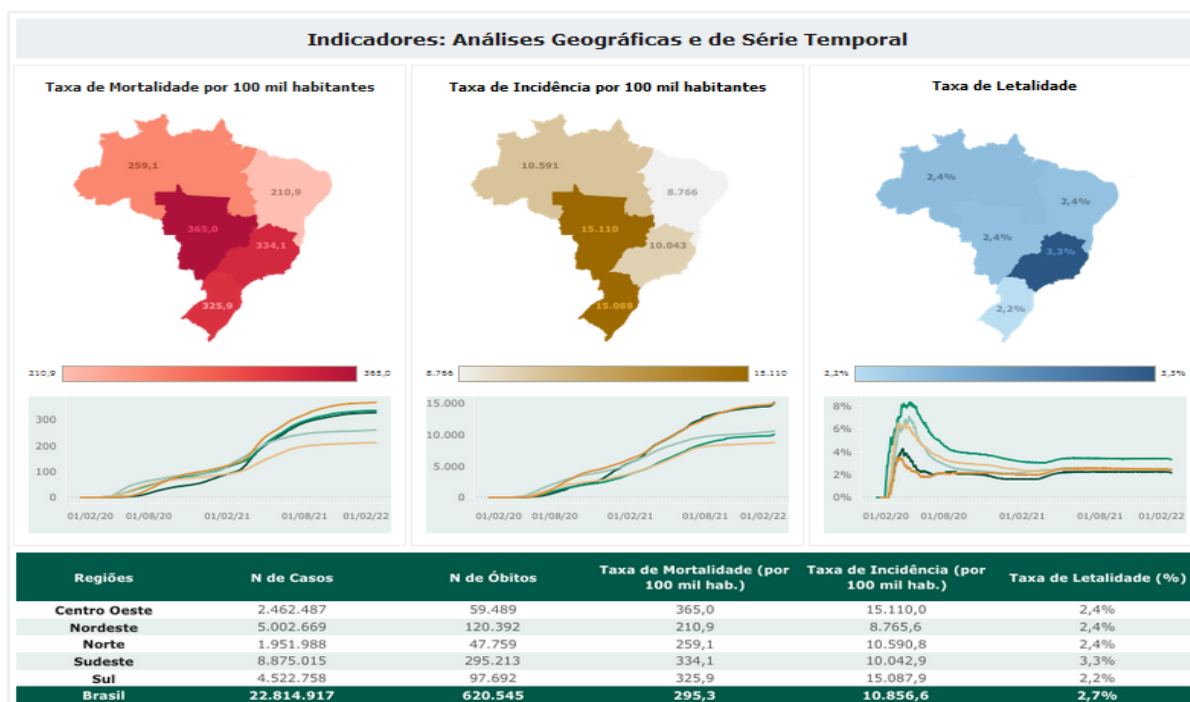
Indicadores: Análises Geográficas e de Série Temporal

Taxa de Mortalidade por 100 mil habitantes

259,1
210,9
365,0
334,1
325,9

210,9
365,0

300
200
100
0
01/02/20 01/08/20 01/02/21 01/08/21 01/02/22

Taxa de Incidência por 100 mil habitantes

10.591
8.766
15.110
10.043
15.088

8.766
15.110

15.000
10.000
5.000
0
01/02/20 01/08/20 01/02/21 01/08/21 01/02/22

Taxa de Letalidade

2,4%
2,4%
2,4%
3,3%
2,2%

2,2%
3,3%

8%
6%
4%
2%
0%
01/02/20 01/08/20 01/02/21 01/08/21 01/02/22

| Regiões | N de Casos | N de Óbitos | Taxa de Mortalidade (por 100 mil hab.) | Taxa de Incidência (por 100 mil hab.) | Taxa de Letalidade (%) |
|---|---|---|---|---|---|
| Centro Oeste | 2.462.487 | 59.489 | 365,0 | 15.110,0 | 2,4% |
| Nordeste | 5.002.669 | 120.392 | 210,9 | 8.765,6 | 2,4% |
| Norte | 1.951.988 | 47.759 | 259,1 | 10.590,8 | 2,4% |
| Sudeste | 8.875.015 | 295.213 | 334,1 | 10.042,9 | 3,3% |
| Sul | 4.522.758 | 97.692 | 325,9 | 15.087,9 | 2,2% |
| Brasil | 22.814.917 | 620.545 | 295,3 | 10.856,6 | 2,7% |